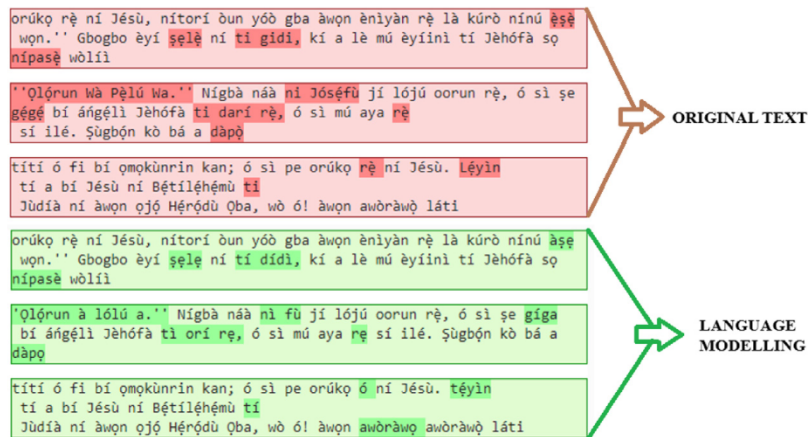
orúkọ rẹ̀ ní Jésù, nítorí òun yóò gba àwọn ènìyàn rẹ̀ là kúrò nínú ẹ̀ṣẹ̀ wọn.'' Gbogbo èyí ṣẹlẹ̀ ní ti gidi, kí a lè mú èyíinì tí Jèhófà sọ nípasẹ̀ wòlíì

''Ọlọ́run Wà Pẹ̀lú Wa.'' Nígbà náà ni Jósẹ́fù jí lójú oorun rẹ̀, ó sì ṣe gẹ́gẹ́ bí áńgẹ́lì Jèhófà ti darí rẹ̀, ó sì mú aya rẹ̀ sí ilé. Ṣùgbọ́n kò bá a dàpọ̀

títí ó fi bí ọmọkùnrin kan; ó sì pe orúkọ rẹ̀ ní Jésù. Lẹ́yìn tí a bí Jésù ní Bẹ́tílẹ́hẹ́mù ti Jùdíà ní àwọn ọjọ́ Hẹ́rọ́dù Ọba, wò ó! àwọn awòràwọ̀ láti

ORIGINAL TEXT

orúkọ rẹ̀ ní Jésù, nítorí òun yóò gba àwọn ènìyàn rẹ̀ là kúrò nínú àṣẹ wọn.'' Gbogbo èyí ṣẹlẹ̀ ní tí dídì, kí a lè mú èyíinì tí Jèhófà sọ nípasè wòlíì

'Ọlọ́run à lólú a.'' Nígbà náà nì fù jí lójú oorun rẹ̀, ó sì ṣe gíga bí áńgẹ́lì Jèhófà tì orí rẹ, ó sì mú aya rẹ sí ilé. Ṣùgbọ́n kò bá a dàpọ̀

títí ó fi bí ọmọkùnrin kan; ó sì pe orúkọ ó ní Jésù. tẹ́yìn tí a bí Jésù ní Bẹ́tílẹ́hẹ́mù tí Jùdíà ní àwọn ọjọ́ Hẹ́rọ́dù Ọba, wò ó! àwọn awòràwọ awòràwọ̀ láti

LANGUAGE MODELLING